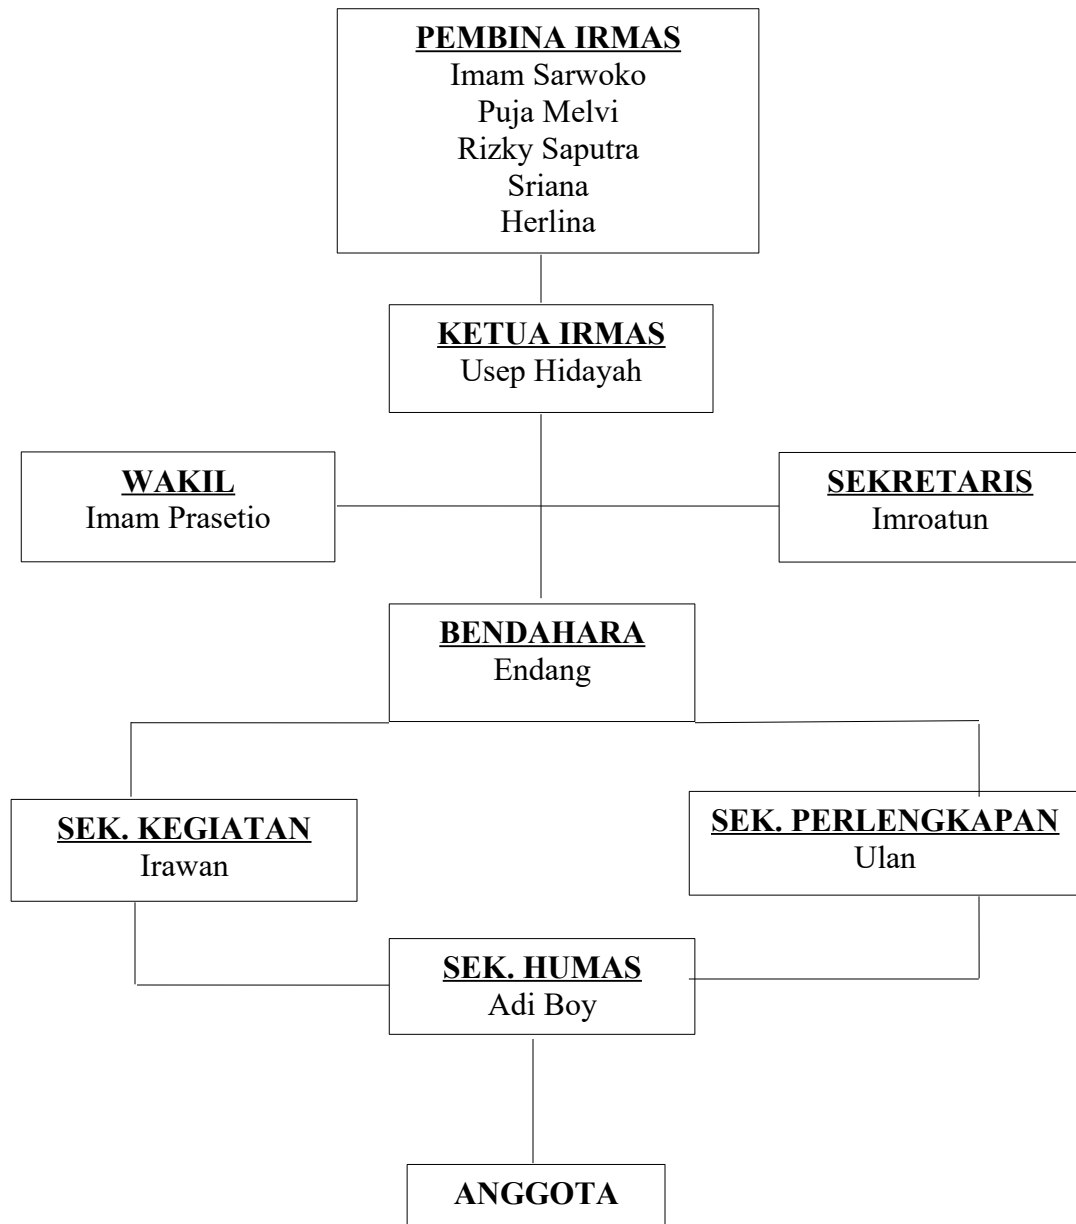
PEMBINA IRMAS
Imam Sarwoko
Puja Melvi
Rizky Saputra
Sriana
Herlina

KETUA IRMAS
Usep Hidayah

WAKIL
Imam Prasetio

SEKRETARIS
Imroatun

BENDAHARA
Endang

SEK. KEGIATAN
Irawan

SEK. PERLENGKAPAN
Ulan

SEK. HUMAS
Adi Boy

ANGGOTA